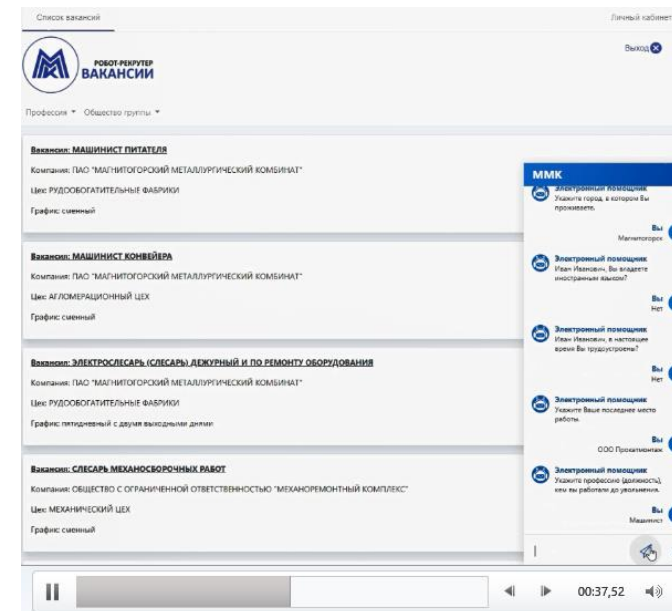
Список вакансий

Личный кабинет

РОБОТ-РЕКРУТЕР
ВАКАНСИИ

Выход

Профессия ▾ Общество группы ▾

Вакансия: МАШИНИСТ ПИТАТЕЛЯ
Компания: ПАО "МАГНИТОГОРСКИЙ МЕТАЛЛУРГИЧЕСКИЙ КОМБИНАТ"
Цех: РУДООБОГАТИТЕЛЬНЫЕ ФАБРИКИ
График: сменный

Вакансия: МАШИНИСТ КОНВЕЙЕРА
Компания: ПАО "МАГНИТОГОРСКИЙ МЕТАЛЛУРГИЧЕСКИЙ КОМБИНАТ"
Цех: АГЛОМЕРАЦИОННЫЙ ЦЕХ
График: сменный

Вакансия: ЭЛЕКТРОСЛЕСАРЬ (СЛЕСАРЬ) ДЕЖУРНЫЙ И ПО РЕМОНТУ ОБОРУДОВАНИЯ
Компания: ПАО "МАГНИТОГОРСКИЙ МЕТАЛЛУРГИЧЕСКИЙ КОМБИНАТ"
Цех: РУДООБОГАТИТЕЛЬНЫЕ ФАБРИКИ
График: пятидневный с двумя выходными днями

Вакансия: СЛЕСАРЬ МЕХАНОСБОРОЧНЫХ РАБОТ
Компания: ОБЩЕСТВО С ОГРАНИЧЕННОЙ ОТВЕТСТВЕННОСТЬЮ "МЕХАНОРЕМОНТНЫЙ КОМПЛЕКС"
Цех: МЕХАНИЧЕСКИЙ ЦЕХ
График: сменный

ММК

Электронный помощник
Укажите город, в котором Вы проживаете.

Вы
Магнитогорск

Электронный помощник
Иван Иванович, Вы владеете иностранным языком?

Вы
Нет

Электронный помощник
Иван Иванович, в настоящее время Вы трудоустроены?

Вы
Нет

Электронный помощник
Укажите Ваше последнее место работы.

Вы
ООО Прокатмонтаж

Электронный помощник
Укажите профессию (должность), кем вы работали до увольнения.

Вы
Машинист

00:37,52